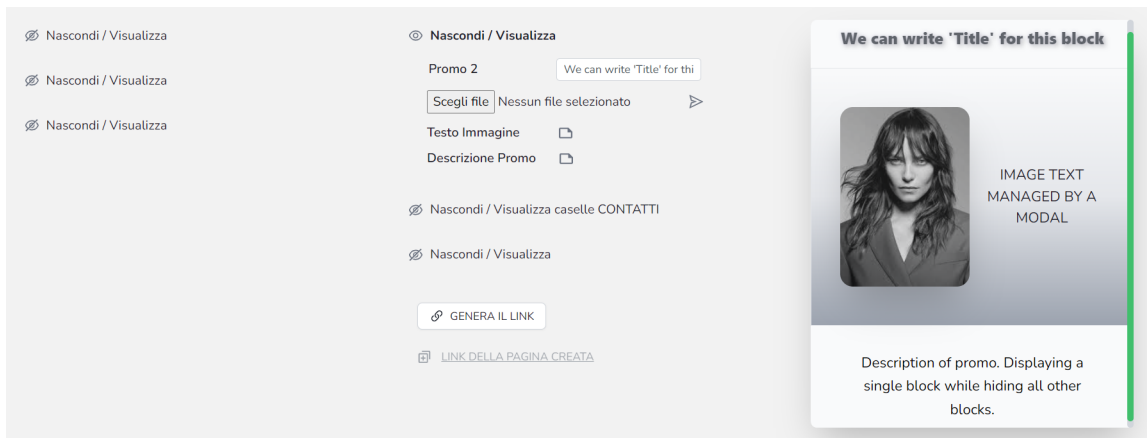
Nascondi / Visualizza

Nascondi / Visualizza

Nascondi / Visualizza

Nascondi / Visualizza

Promo 2 We can write 'Title' for thi

Scegli file Nessun file selezionato

Testo Immagine

Descrizione Promo

Nascondi / Visualizza caselle CONTATTI

Nascondi / Visualizza

GENERA IL LINK

LINK DELLA PAGINA CREATA

We can write 'Title' for this block

IMAGE TEXT MANAGED BY A MODAL

Description of promo. Displaying a single block while hiding all other blocks.